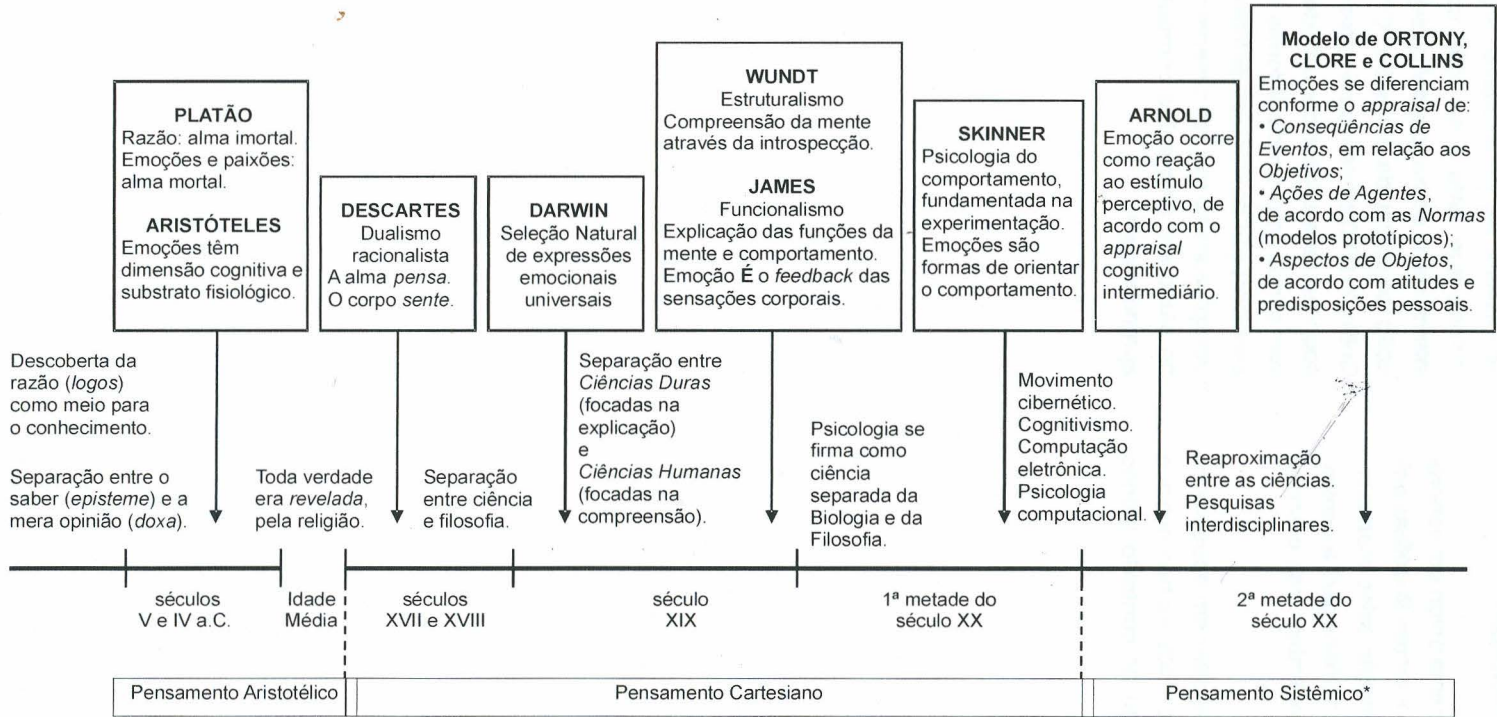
PLATÃO
Razão: alma imortal.
Emoções e paixões: alma mortal.

ARISTÓTELES
Emoções têm dimensão cognitiva e substrato fisiológico.

DESCARTES
Dualismo racionalista
A alma *pensa*.
O corpo *sente*.

DARWIN
Seleção Natural de expressões emocionais universais

WUNDT
Estruturalismo
Compreensão da mente através da introspecção.

JAMES
Funcionalismo
Explicação das funções da mente e comportamento.
Emoção **É** o *feedback* das sensações corporais.

SKINNER
Psicologia do comportamento, fundamentada na experimentação.
Emoções são formas de orientar o comportamento.

ARNOLD
Emoção ocorre como reação ao estímulo perceptivo, de acordo com o *appraisal* cognitivo intermediário.

Modelo de ORTONY, CLORE e COLLINS
Emoções se diferenciam conforme o *appraisal* de:
• *Conseqüências de Eventos*, em relação aos *Objetivos*;
• *Ações de Agentes*, de acordo com as *Normas* (modelos prototípicos);
• *Aspectos de Objetos*, de acordo com atitudes e predisposições pessoais.

Descoberta da razão (*logos*) como meio para o conhecimento.

Separação entre o saber (*episteme*) e a mera opinião (*doxa*).

Toda verdade era *revelada*, pela religião.

Separação entre ciência e filosofia.

Separação entre *Ciências Duras* (focadas na explicação) e *Ciências Humanas* (focadas na compreensão).

Psicologia se firma como ciência separada da Biologia e da Filosofia.

Movimento cibernético.
Cognitivismo.
Computação eletrônica.
Psicologia computacional.

Reaproximação entre as ciências.
Pesquisas interdisciplinares.

séculos V e IV a.C.

Idade Média

séculos XVII e XVIII

século XIX

1ª metade do século XX

2ª metade do século XX

| Pensamento Aristotélico | Pensamento Cartesiano | Pensamento Sistêmico* |
|---|---|---|